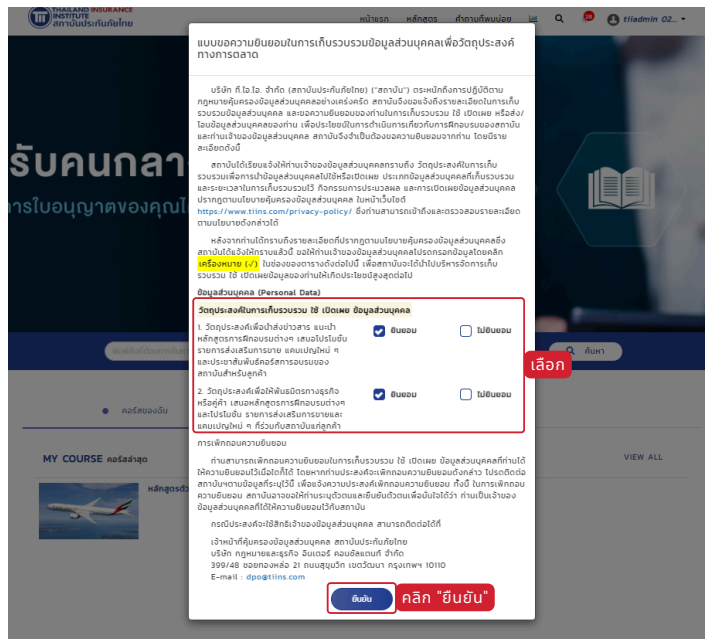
THAILAND INSURANCE INSTITUTE สถาบันประกันภัยไทย

หน้าแรก หลักสูตร คำถามที่พบบ่อย 28 tiiadmin 02...

รับคนกลา

การใบอนุญาตของคุณไ

คอร์สของฉัน

MY COURSE คอร์สล่าสุด

VIEW ALL

หลักสูตรตัว

ค้นหา

แบบขอความยินยอมในการเก็บรวบรวมข้อมูลส่วนบุคคลเพื่อวัตถุประสงค์ทางการตลาด

บริษัท ที.ไอ.ไอ. จำกัด (สถาบันประกันภัยไทย) ("สถาบัน") ตระหนักถึงการปฏิบัติตามกฎหมายคุ้มครองข้อมูลส่วนบุคคลอย่างเคร่งครัด สถาบันจึงขอแจ้งถึงรายละเอียดในการเก็บรวบรวมข้อมูลส่วนบุคคล และขอความยินยอมของท่านในการดำเนินการเก็บรวบรวม ใช้ เปิดเผย หรือส่ง/โอนข้อมูลส่วนบุคคลของท่าน เพื่อประโยชน์ในการดำเนินการเกี่ยวกับการฝึกอบรมของสถาบัน และท่านเจ้าของข้อมูลส่วนบุคคล สถาบันจึงจำเป็นต้องขอความยินยอมจากท่าน โดยมีรายละเอียดดังนี้

สถาบันได้เรียนแจ้งให้ท่านเจ้าของข้อมูลส่วนบุคคลทราบถึง วัตถุประสงค์ในการเก็บรวบรวมเพื่อการนำข้อมูลส่วนบุคคลไปใช้หรือเปิดเผย ประเภทข้อมูลส่วนบุคคลที่เก็บรวบรวมและระยะเวลาในการเก็บรวบรวมไว้ กิจกรรมการประมวลผล และการเปิดเผยข้อมูลส่วนบุคคลปรากฏตามนโยบายคุ้มครองข้อมูลส่วนบุคคล ในหน้าเว็บไซต์ https://www.tiins.com/privacy-policy/ ซึ่งท่านสามารถเข้าถึงและตรวจสอบรายละเอียดตามนโยบายดังกล่าวได้

หลังจากท่านได้ทราบถึงรายละเอียดที่ปรากฏตามนโยบายคุ้มครองข้อมูลส่วนบุคคลซึ่งสถาบันได้แจ้งให้ทราบแล้วนี้ ขอให้ท่านเจ้าของข้อมูลส่วนบุคคลโปรดกรอกข้อมูลโดยคลิกเครื่องหมาย (✓) ในช่องของตารางดังต่อไปนี้ เพื่อสถาบันจะได้นำไปบริหารจัดการการเก็บรวบรวม ใช้ เปิดเผยข้อมูลของท่านให้เกิดประโยชน์สูงสุดต่อไป

ข้อมูลส่วนบุคคล (Personal Data)

วัตถุประสงค์ในการเก็บรวบรวม ใช้ เปิดเผย ข้อมูลส่วนบุคคล

1. วัตถุประสงค์เพื่อนำส่งข่าวสาร แนะนำหลักสูตรการฝึกอบรมต่างๆ เสนอโปรโมชั่น รายการส่งเสริมการขาย แคมเปญใหม่ ๆ และประชาสัมพันธ์การอบรมของสถาบันสำหรับลูกค้า ยินยอม ไม่ยินยอม

2. วัตถุประสงค์เพื่อให้พันธมิตรทางธุรกิจหรือคู่ค้า เสนอหลักสูตรการฝึกอบรมต่างๆ และโปรโมชั่น รายการส่งเสริมการขายและแคมเปญใหม่ ๆ ที่ร่วมกับสถาบันแก่ลูกค้า ยินยอม ไม่ยินยอม

เลือก

การเพิกถอนความยินยอม

ท่านสามารถเพิกถอนความยินยอมในการเก็บรวบรวม ใช้ เปิดเผย ข้อมูลส่วนบุคคลที่ท่านได้ให้ความยินยอมไว้เมื่อใดก็ได้ โดยหากท่านประสงค์จะเพิกถอนความยินยอมดังกล่าว โปรดติดต่อสถาบันตามข้อมูลที่ระบุไว้นี้ เพื่อแจ้งความประสงค์เพิกถอนความยินยอม ทั้งนี้ ในการเพิกถอนความยินยอม สถาบันอาจขอให้ท่านระบุตัวตนและยืนยันตัวตนเพื่อมิให้ได้ว่า ท่านเป็นเจ้าของข้อมูลส่วนบุคคลที่ได้ให้ความยินยอมไว้กับสถาบัน

กรณีประสงค์จะใช้สิทธิเจ้าของข้อมูลส่วนบุคคล สามารถติดต่อได้ที่

เจ้าหน้าที่คุ้มครองข้อมูลส่วนบุคคล สถาบันประกันภัยไทย
บริษัท กฎหมายและธุรกิจ อินเตอร์ คอนซัลแตนท์ จำกัด
399/48 ซอยทองหล่อ 21 ถนนสุขุมวิท เขตวัฒนา กรุงเทพฯ 10110
E-mail : dpo@tiins.com

ยืนยัน

คลิก "ยืนยัน"